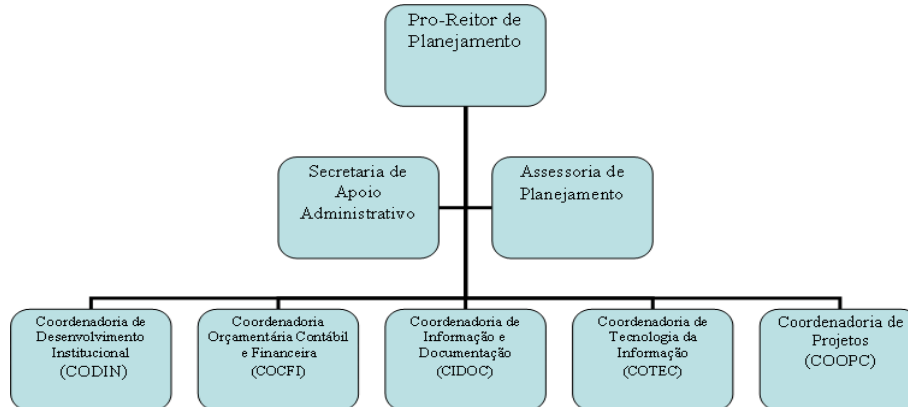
Pro-Reitor de Planejamento

Secretaria de Apoio Administrativo

Assessoria de Planejamento

Coordenadoria de Desenvolvimento Institucional (CODIN)

Coordenadoria Orçamentária Contábil e Financeira (COCFI)

Coordenadoria de Informação e Documentação (CIDOC)

Coordenadoria de Tecnologia da Informação (COTEC)

Coordenadoria de Projetos (COOPC)